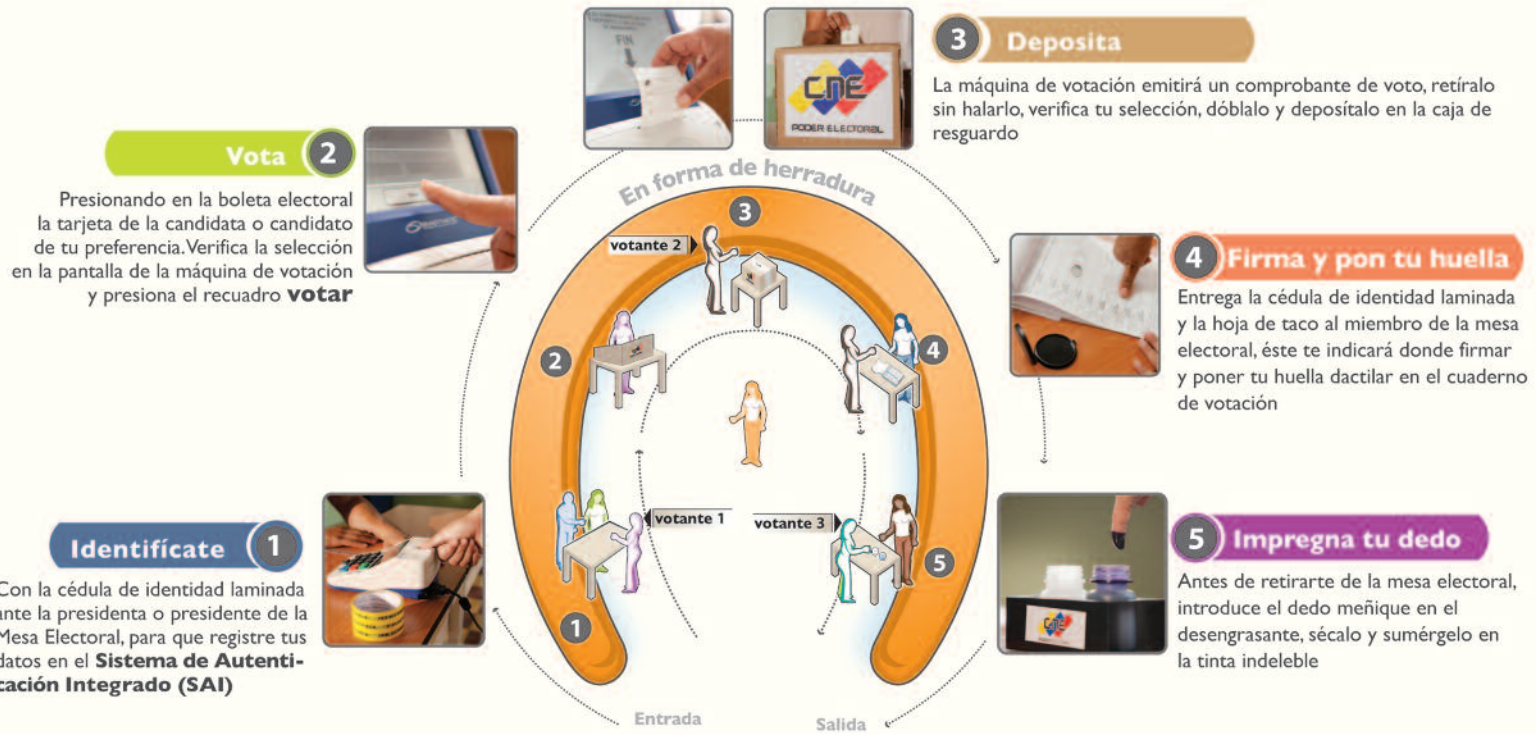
3 Deposita

La máquina de votación emitirá un comprobante de voto, retíralo sin halarlo, verifica tu selección, dóblalo y depositálo en la caja de resguardo

Vota 2

Presionando en la boleta electoral la tarjeta de la candidata o candidato de tu preferencia. Verifica la selección en la pantalla de la máquina de votación y presiona el recuadro **votar**

En forma de herradura

4 Firma y pon tu huella

Entrega la cédula de identidad laminada y la hoja de taco al miembro de la mesa electoral, éste te indicará donde firmar y poner tu huella dactilar en el cuaderno de votación

votante 2

votante 1

votante 3

1 2 3 4 5

Identifícate 1

Con la cédula de identidad laminada ante la presidenta o presidente de la Mesa Electoral, para que registre tus datos en el **Sistema de Autenticación Integrado (SAI)**

5 Impregna tu dedo

Antes de retirarte de la mesa electoral, introduce el dedo meñique en el desengrasante, sécalo y sumérgelo en la tinta indeleble

CNE
PODER ELECTORAL

FIN

Entrada

Salida